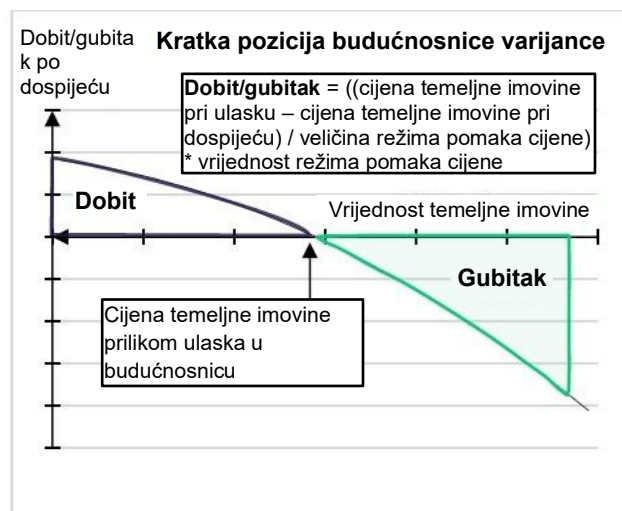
Dobit/gubitak po dospijeću

Kratka pozicija budućnosnice varijance

**Dobit/gubitak** = ((cijena temeljne imovine pri ulasku – cijena temeljne imovine pri dospijeću) / veličina režima pomaka cijene) * vrijednost režima pomaka cijene

Dobit

Vrijednost temeljne imovine

Gubitak

Cijena temeljne imovine prilikom ulaska u budućnosnicu